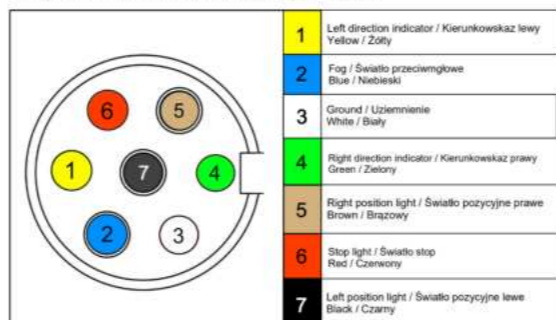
6 5
1 7 4
2 3

| | |
|---|---|
| 1 | Left direction indicator / Kierunkowskaz lewy<br>Yellow / Żółty |
| 2 | Fog / Światło przeciwmgłowe<br>Blue / Niebieski |
| 3 | Ground / Uziemnienie<br>White / Biały |
| 4 | Right direction indicator / Kierunkowskaz prawy<br>Green / Zielony |
| 5 | Right position light / Światło pozycyjne prawe<br>Brown / Brązowy |
| 6 | Stop light / Światło stop<br>Red / Czerwony |
| 7 | Left position light / Światło pozycyjne lewe<br>Black / Czarny |